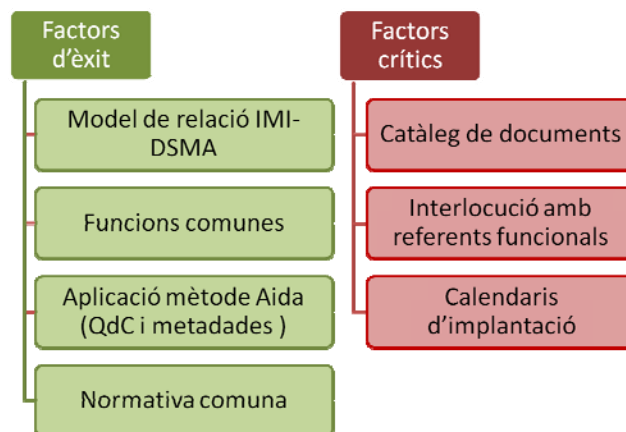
Factors d'èxit

Model de relació IMI-DSMA

Funcions comunes

Aplicació mètode Aida (QdC i metadades )

Normativa comuna

Factors crítics

Catàleg de documents

Interlocució amb referents funcionals

Calendaris d'implantació